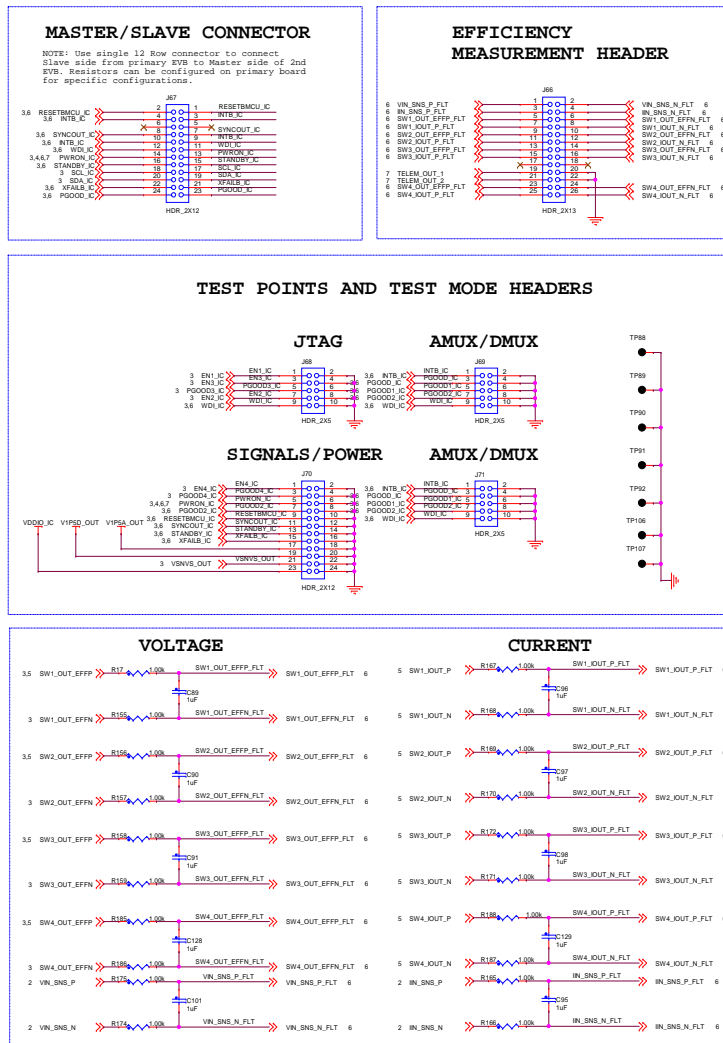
MASTER/SLAVE CONNECTOR

NOTE: Use single 12 Row connector to connect Slave side from primary EVB to Master side of 2nd EVB. Resistors can be configured on primary board for specific configurations.

J67

3,6 RESETBMCU_IC
3,6 INTB_IC
3,6 SYNCOUT_IC
3,6 INTB_IC
3,6 WDI_IC
3,4,6,7 PWRON_IC
3,6 STANDBY_IC
3 SCL_IC
3 SDA_IC
3,6 XFAILB_IC
3,6 PGOOD_IC

RESETBMCU_IC
INTB_IC
SYNCOUT_IC
INTB_IC
WDI_IC
PWRON_IC
STANDBY_IC
SCL_IC
SDA_IC
XFAILB_IC
PGOOD_IC

HDR_2X12

EFFICIENCY MEASUREMENT HEADER

J66

6 VIN_SNS_P_FLT
6 IIN_SNS_P_FLT
6 SW1_OUT_EFFP_FLT
6 SW1_IOUT_P_FLT
6 SW2_OUT_EFFP_FLT
6 SW2_IOUT_P_FLT
6 SW3_OUT_EFFP_FLT
6 SW3_IOUT_P_FLT
7 TELEM_OUT_1
7 TELEM_OUT_2
6 SW4_OUT_EFFP_FLT
6 SW4_IOUT_P_FLT

VIN_SNS_N_FLT 6
IIN_SNS_N_FLT 6
SW1_OUT_EFFN_FLT 6
SW1_IOUT_N_FLT 6
SW2_OUT_EFFN_FLT 6
SW2_IOUT_N_FLT 6
SW3_OUT_EFFN_FLT 6
SW3_IOUT_N_FLT 6
SW4_OUT_EFFN_FLT 6
SW4_IOUT_N_FLT 6

HDR_2X13

TEST POINTS AND TEST MODE HEADERS

JTAG

J68
3 EN1_IC
3 EN3_IC
3 PGOOD3_IC
3 EN2_IC
3,6 WDI_IC
HDR_2X5

AMUX/DMUX

J69
3,6 INTB_IC
6 PGOOD_IC
6 PGOOD1_IC
6 PGOOD2_IC
3,6 WDI_IC
HDR_2X5

TP88
TP89
TP90
TP91
TP92
TP106
TP107

SIGNALS/POWER

J70
3 EN4_IC
3 PGOOD4_IC
3,4,6,7 PWRON_IC
3 PGOOD2_IC
3,6 RESETBMCU_IC
3,6 SYNCOUT_IC
3,6 STANDBY_IC
3,6 XFAILB_IC
VDDIO_IC V1P5D_OUT V1P5A_OUT
3 VSNVS_OUT
VSNVS_OUT
HDR_2X12

AMUX/DMUX

J71
3,6 INTB_IC
6 PGOOD_IC
6 PGOOD1_IC
6 PGOOD2_IC
3,6 WDI_IC
HDR_2X5

VOLTAGE

3,5 SW1_OUT_EFFP R17 1.00k SW1_OUT_EFFP_FLT SW1_OUT_EFFP_FLT 6
C89 1uF
3 SW1_OUT_EFFN R155 1.00k SW1_OUT_EFFN_FLT SW1_OUT_EFFN_FLT 6
3,5 SW2_OUT_EFFP R156 1.00k SW2_OUT_EFFP_FLT SW2_OUT_EFFP_FLT 6
C90 1uF
3 SW2_OUT_EFFN R157 1.00k SW2_OUT_EFFN_FLT SW2_OUT_EFFN_FLT 6
3,5 SW3_OUT_EFFP R158 1.00k SW3_OUT_EFFP_FLT SW3_OUT_EFFP_FLT 6
C91 1uF
3 SW3_OUT_EFFN R159 1.00k SW3_OUT_EFFN_FLT SW3_OUT_EFFN_FLT 6
3,5 SW4_OUT_EFFP R185 1.00k SW4_OUT_EFFP_FLT SW4_OUT_EFFP_FLT 6
C128 1uF
3 SW4_OUT_EFFN R186 1.00k SW4_OUT_EFFN_FLT SW4_OUT_EFFN_FLT 6
2 VIN_SNS_P R175 1.00k VIN_SNS_P_FLT VIN_SNS_P_FLT 6
C101 1uF
2 VIN_SNS_N R174 1.00k VIN_SNS_N_FLT VIN_SNS_N_FLT 6

CURRENT

5 SW1_IOUT_P R167 1.00k SW1_IOUT_P_FLT SW1_IOUT_P_FLT
C96 1uF
5 SW1_IOUT_N R168 1.00k SW1_IOUT_N_FLT SW1_IOUT_N_FLT
5 SW2_IOUT_P R169 1.00k SW2_IOUT_P_FLT SW2_IOUT_P_FLT
C97 1uF
5 SW2_IOUT_N R170 1.00k SW2_IOUT_N_FLT SW2_IOUT_N_FLT
5 SW3_IOUT_P R172 1.00k SW3_IOUT_P_FLT SW3_IOUT_P_FLT
C98 1uF
5 SW3_IOUT_N R171 1.00k SW3_IOUT_N_FLT SW3_IOUT_N_FLT
5 SW4_IOUT_P R188 1.00k SW4_IOUT_P_FLT SW4_IOUT_P_FLT
C129 1uF
5 SW4_IOUT_N R187 1.00k SW4_IOUT_N_FLT SW4_IOUT_N_FLT
2 IIN_SNS_P R165 1.00k IIN_SNS_P_FLT IIN_SNS_P_FLT 6
C95 1uF
2 IIN_SNS_N R166 1.00k IIN_SNS_N_FLT IIN_SNS_N_FLT 6